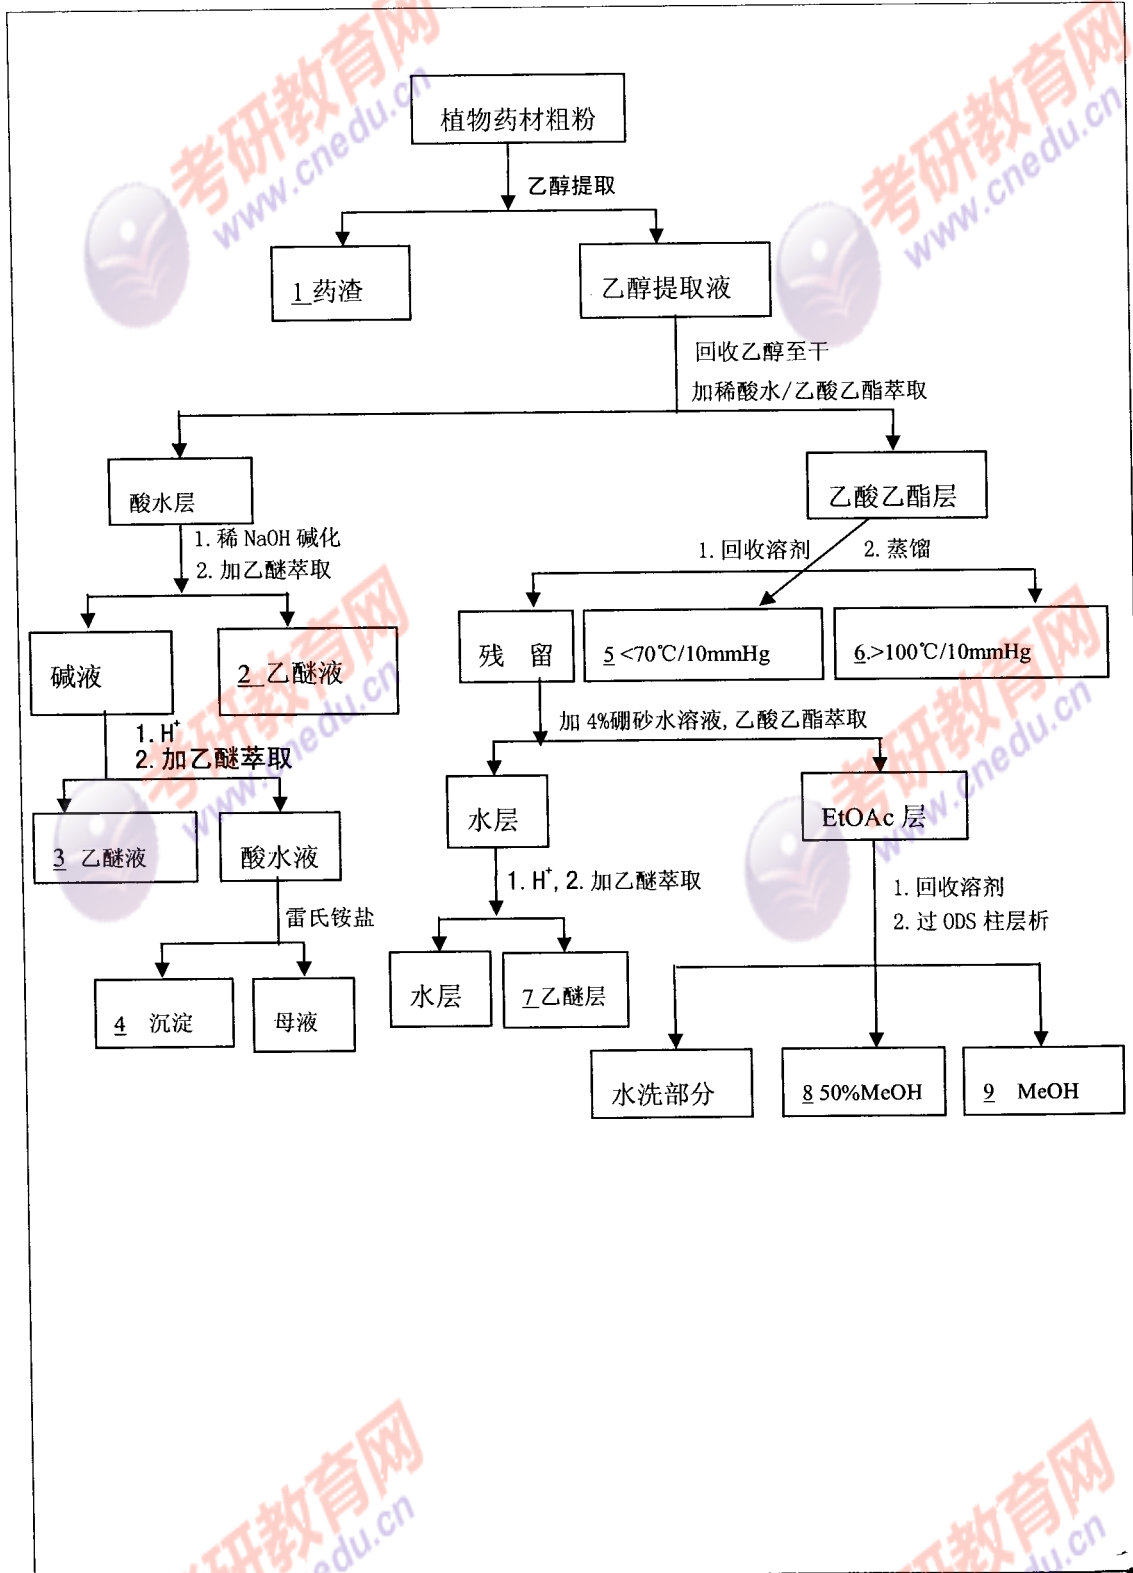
植物药材粗粉

乙醇提取

1 药渣

乙醇提取液

回收乙醇至干
加稀酸水/乙酸乙酯萃取

酸水层

1. 稀 NaOH 碱化
2. 加乙醚萃取

碱液

2 乙醚液

1. $H^+$
2. 加乙醚萃取

3 乙醚液

酸水液

雷氏铵盐

4 沉淀

母液

乙酸乙酯层

1. 回收溶剂

2. 蒸馏

残 留

5 <70℃/10mmHg

6 >100℃/10mmHg

加 4%硼砂水溶液, 乙酸乙酯萃取

水层

1. $H^+$, 2. 加乙醚萃取

水层

7 乙醚层

EtOAc 层

1. 回收溶剂
2. 过 ODS 柱层析

水洗部分

8 50%MeOH

9 MeOH

考研教育网 www.cnedu.cn